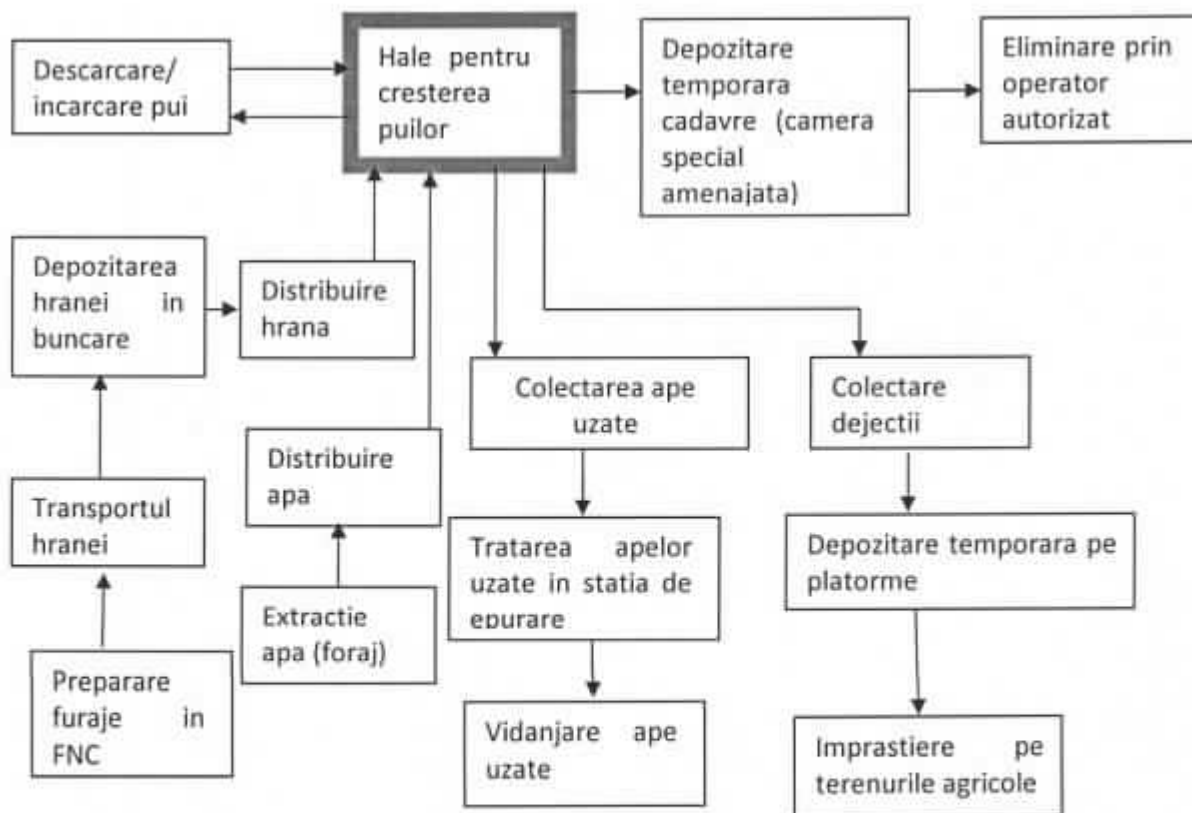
Descarcare/ incarcare pui

Hale pentru cresterea puilor

Depozitare temporara cadavre (camera special amenajata)

Eliminare prin operator autorizat

Depozitarea hranei in buncare

Distribuire hrana

Colectarea ape uzate

Colectare dejectii

Distribuire apa

Transportul hranei

Tratarea apelor uzate in statia de epurare

Depozitare temporara pe platorme

Extractie apa (foraj)

Preparare furaje in FNC

Vidanjare ape uzate

Imprastiere pe terenurile agricole